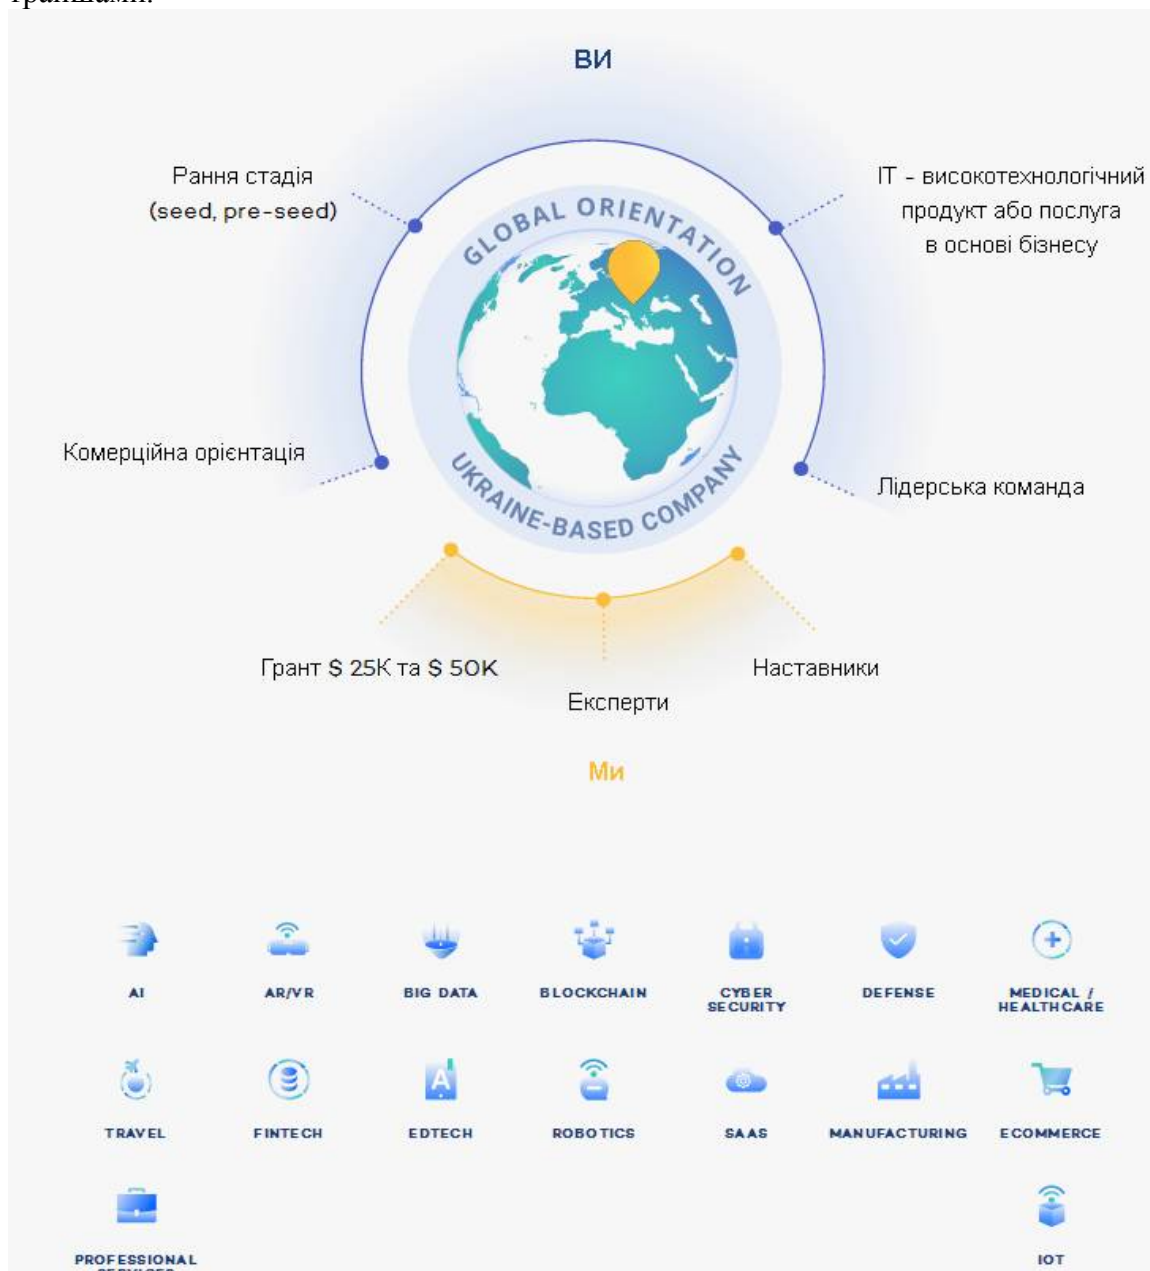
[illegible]

ВИ

Рання стадія (seed, pre-seed)

IT - високотехнологічний продукт або послуга в основі бізнесу

GLOBAL ORIENTATION

UKRAINE-BASED COMPANY

Комерційна орієнтація

Лідерська команда

Грант $ 25K та $ 50K

Експерти

Наставники

Ми

AI

AR/VR

BIG DATA

BLOCKCHAIN

CYBER SECURITY

DEFENSE

MEDICAL / HEALTHCARE

TRAVEL

FINTECH

EDTECH

ROBOTICS

SAAS

MANUFACTURING

ECOMMERCE

PROFESSIONAL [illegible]

IOT